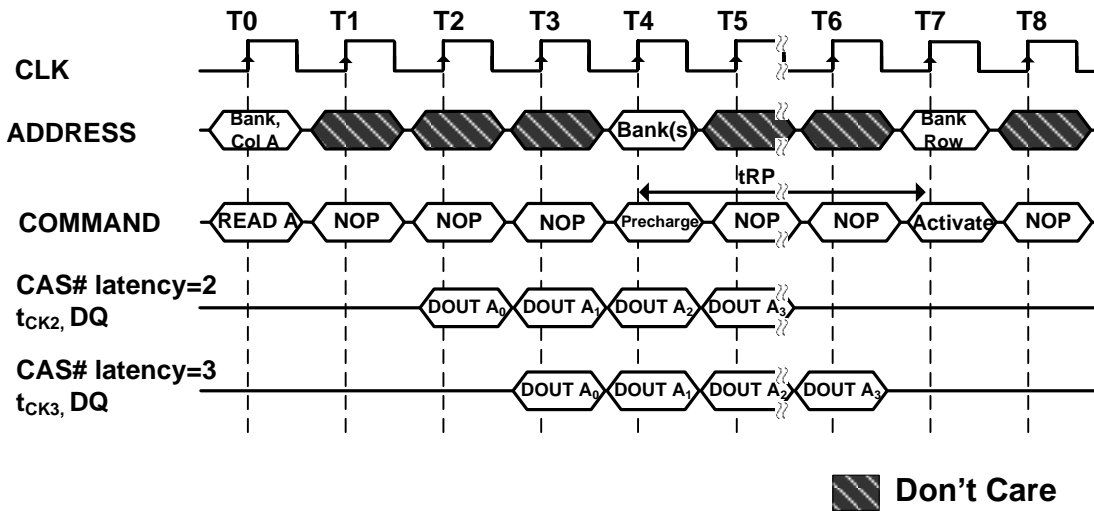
T0 T1 T2 T3 T4 T5 T6 T7 T8

CLK

ADDRESS

Bank, Col A

Bank(s)

Bank Row

tRP

COMMAND

READ A

NOP

NOP

NOP

Precharge

NOP

NOP

Activate

NOP

CAS# latency=2
$t_{CK2}$, DQ

DOUT $A_0$

DOUT $A_1$

DOUT $A_2$

DOUT $A_3$

CAS# latency=3
$t_{CK3}$, DQ

DOUT $A_0$

DOUT $A_1$

DOUT $A_2$

DOUT $A_3$

Don't Care